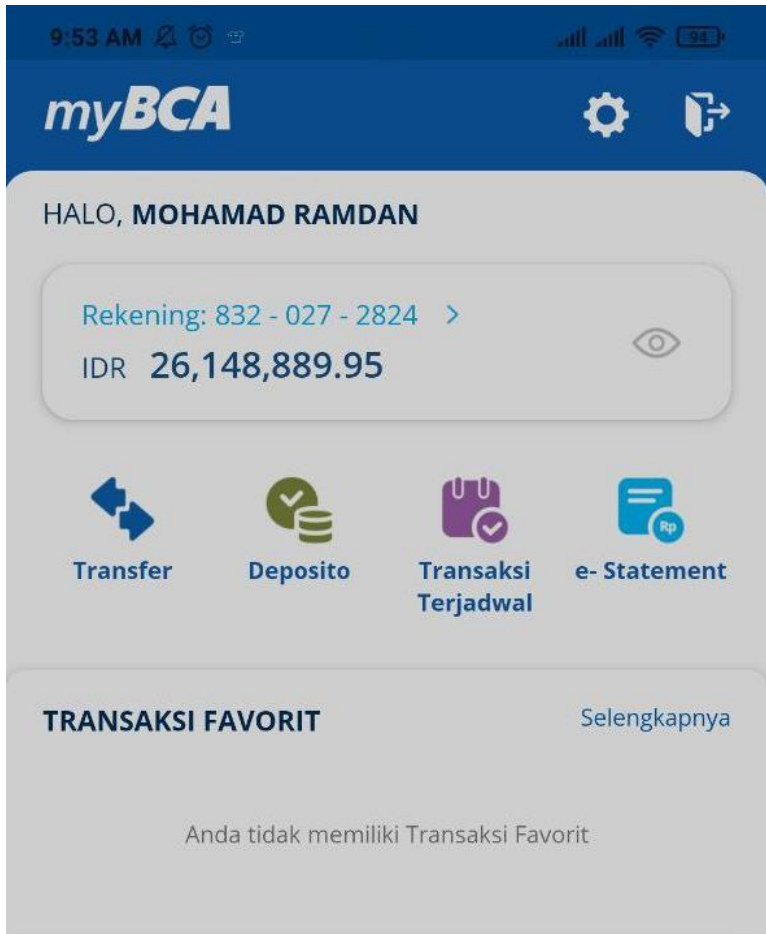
9:53 AM

94

myBCA

HALO, MOHAMAD RAMDAN

Rekening: 832 - 027 - 2824 >

IDR 26,148,889.95

Rp

Transfer

Deposito

Transaksi Terjadwal

e- Statement

TRANSAKSI FAVORIT

Selengkapnya

Anda tidak memiliki Transaksi Favorit